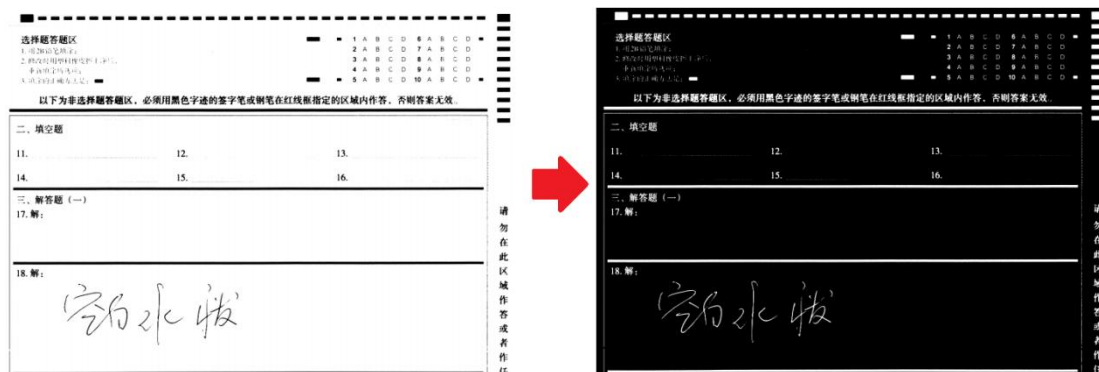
选择题答题区
1. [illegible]
2. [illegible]
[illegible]
3. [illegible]

1 A B C D 6 A B C D
2 A B C D 7 A B C D
3 A B C D 8 A B C D
4 A B C D 9 A B C D
5 A B C D 10 A B C D

以下为非选择题答题区，必须用黑色字迹的签字笔或钢笔在红线框指定的区域内作答，否则答案无效。

二、填空题
11. 12. 13.
14. 15. 16.

三、解答题（一）
17. 解：

18. 解：
宝的水收

请勿在此区域作答或者作

选择题答题区
1. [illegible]
2. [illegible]
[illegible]
3. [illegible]

1 A B C D 6 A B C D
2 A B C D 7 A B C D
3 A B C D 8 A B C D
4 A B C D 9 A B C D
5 A B C D 10 A B C D

以下为非选择题答题区，必须用黑色字迹的签字笔或钢笔在红线框指定的区域内作答，否则答案无效。

二、填空题
11. 12. 13.
14. 15. 16.

三、解答题（一）
17. 解：

18. 解：
宝的水收

请勿在此区域作答或者作